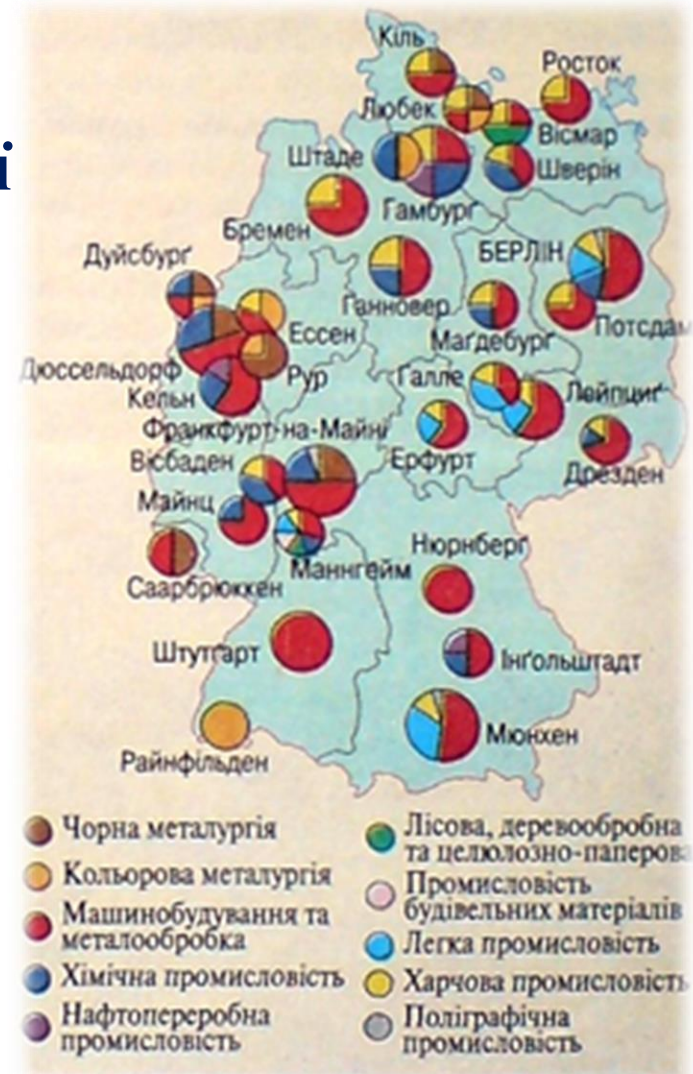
і

Кіль
Росток
Любек
Вісмар
Штаде
Шверін
Гамбург
Бремен
Дуйсбург
БЕРЛІН
Ганновер
Ессен
Потсдам
Маґдебурґ
Дюссельдорф
Рур
Галле
Лейпциґ
Кельн
Франкфурт-на-Майні
Вісбаден
Ерфурт
Дрезден
Майнц
Нюрнберг
Саарбрюккен
Маннгейм
Штутгарт
Інґольштадт
Мюнхен
Райнфільден

Чорна металургія
Кольорова металургія
Машинобудування та металообробка
Хімічна промисловість
Нафтопереробна промисловість
Лісова, деревообробна та целюлозно-паперова
Промисловість будівельних матеріалів
Легка промисловість
Харчова промисловість
Поліграфічна промисловість